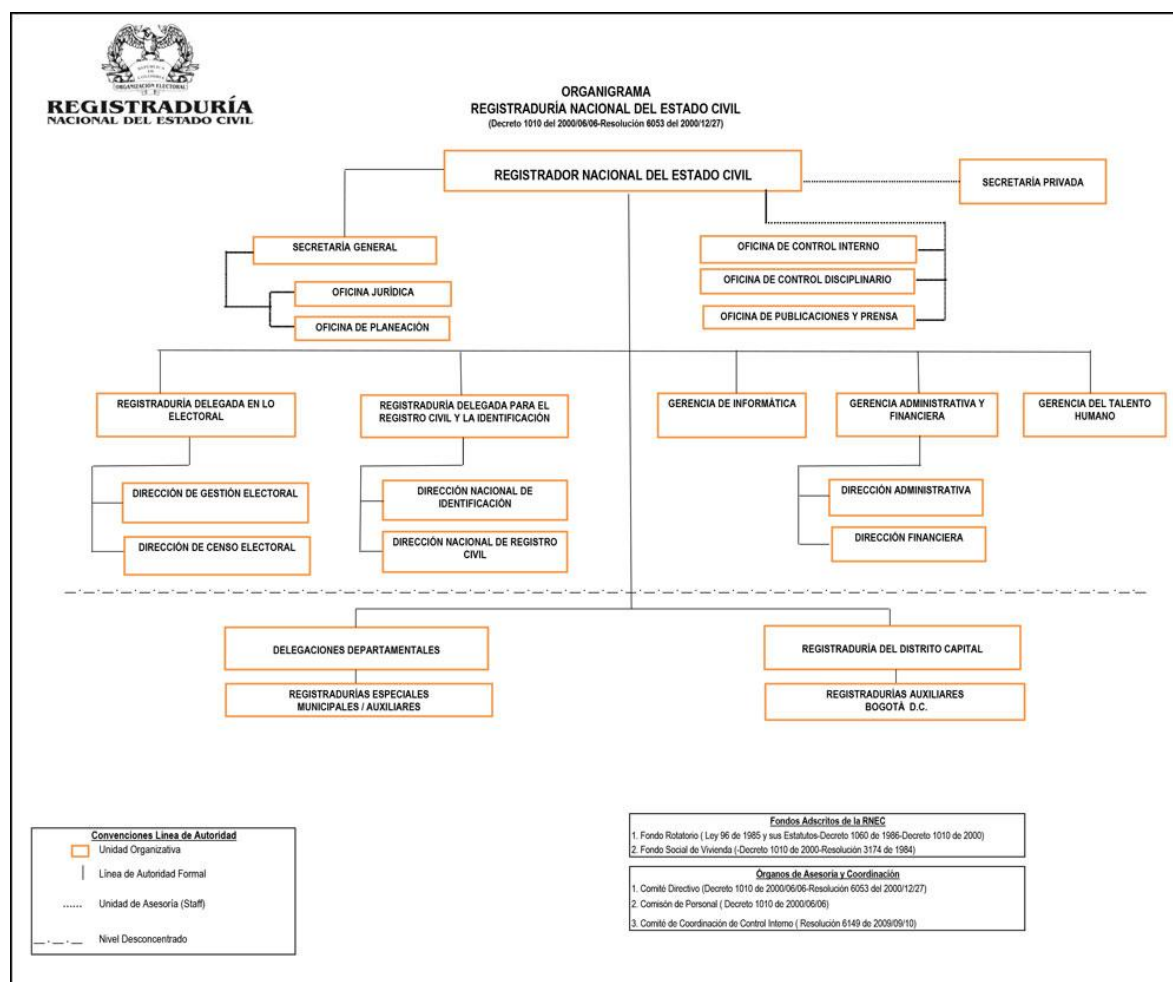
REGISTRADURÍA
NACIONAL DEL ESTADO CIVIL

ORGANIZACIÓN ELECTORAL

ORGANIGRAMA
REGISTRADURÍA NACIONAL DEL ESTADO CIVIL
(Decreto 1010 del 2000/06/06-Resolución 6053 del 2000/12/27)

REGISTRADOR NACIONAL DEL ESTADO CIVIL

SECRETARÍA PRIVADA

SECRETARÍA GENERAL

OFICINA JURÍDICA

OFICINA DE PLANEACIÓN

OFICINA DE CONTROL INTERNO

OFICINA DE CONTROL DISCIPLINARIO

OFICINA DE PUBLICACIONES Y PRENSA

REGISTRADURÍA DELEGADA EN LO ELECTORAL

REGISTRADURÍA DELEGADA PARA EL REGISTRO CIVIL Y LA IDENTIFICACIÓN

GERENCIA DE INFORMÁTICA

GERENCIA ADMINISTRATIVA Y FINANCIERA

GERENCIA DEL TALENTO HUMANO

DIRECCIÓN DE GESTIÓN ELECTORAL

DIRECCIÓN DE CENSO ELECTORAL

DIRECCIÓN NACIONAL DE IDENTIFICACIÓN

DIRECCIÓN NACIONAL DE REGISTRO CIVIL

DIRECCIÓN ADMINISTRATIVA

DIRECCIÓN FINANCIERA

DELEGACIONES DEPARTAMENTALES

REGISTRADURÍAS ESPECIALES MUNICIPALES / AUXILIARES

REGISTRADURÍA DEL DISTRITO CAPITAL

REGISTRADURÍAS AUXILIARES BOGOTÁ D.C.

Convenciones Línea de Autoridad
Unidad Organizativa
Línea de Autoridad Formal
Unidad de Asesoría (Staff)
Nivel Desconcentrado

Fondos Adscritos de la RNEC
1. Fondo Rotatorio ( Ley 96 de 1985 y sus Estatutos-Decreto 1060 de 1986-Decreto 1010 de 2000)
2. Fondo Social de Vivienda (-Decreto 1010 de 2000-Resolución 3174 de 1984)

Órganos de Asesoría y Coordinación
1. Comité Directivo (Decreto 1010 de 2000/06/06-Resolución 6053 del 2000/12/27)
2. Comisón de Personal ( Decreto 1010 de 2000/06/06)
3. Comité de Coordinación de Control Interno ( Resolución 6149 de 2009/09/10)